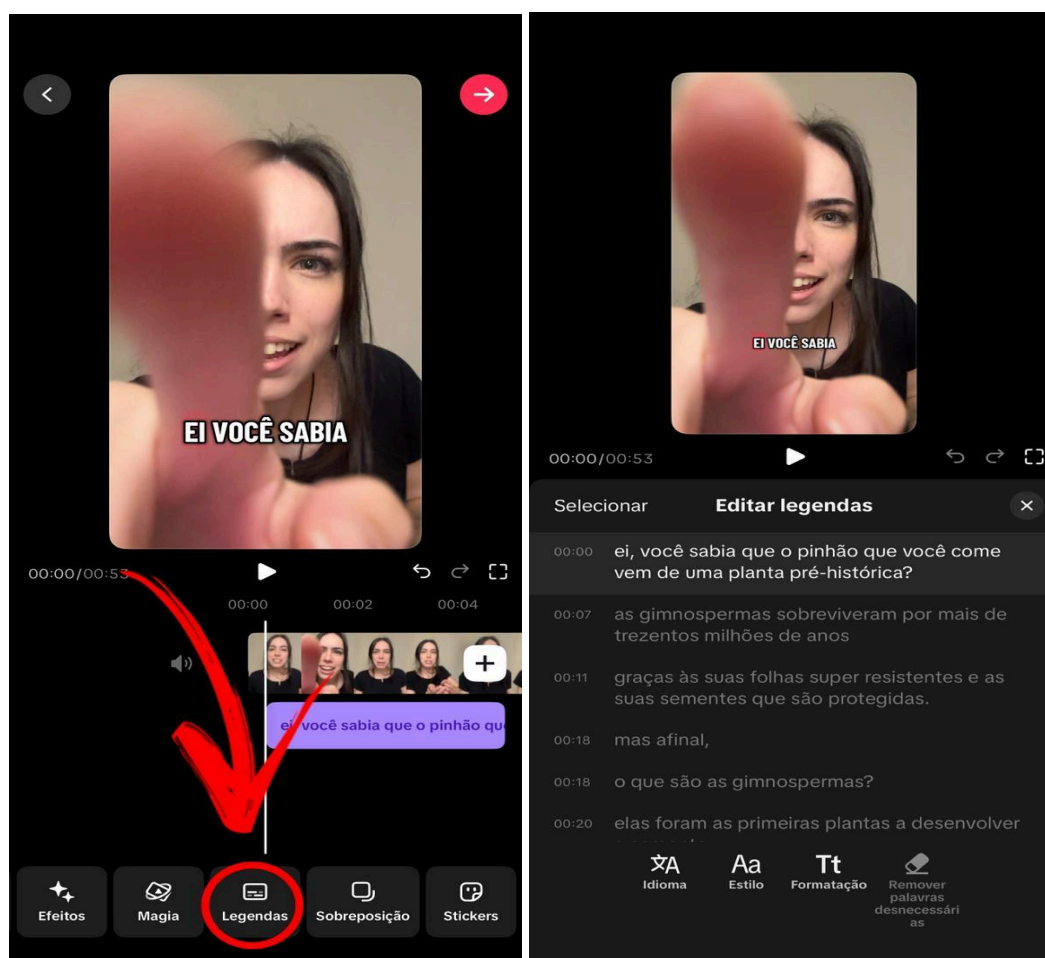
EI VOCÊ SABIA

00:00/00:53

00:00 00:02 00:04

ei você sabia que o pinhão qu

Efeitos
Magia
Legendas
Sobreposição
Stickers

EI VOCÊ SABIA

00:00/00:53

Selecionar
Editar legendas

00:00 ei, você sabia que o pinhão que você come vem de uma planta pré-histórica?

00:07 as gimnospermas sobreviveram por mais de trezentos milhões de anos

00:11 graças às suas folhas super resistentes e as suas sementes que são protegidas.

00:18 mas afinal,

00:18 o que são as gimnospermas?

00:20 elas foram as primeiras plantas a desenvolver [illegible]

Idioma
Estilo
Formatação
Remover palavras desnecessárias